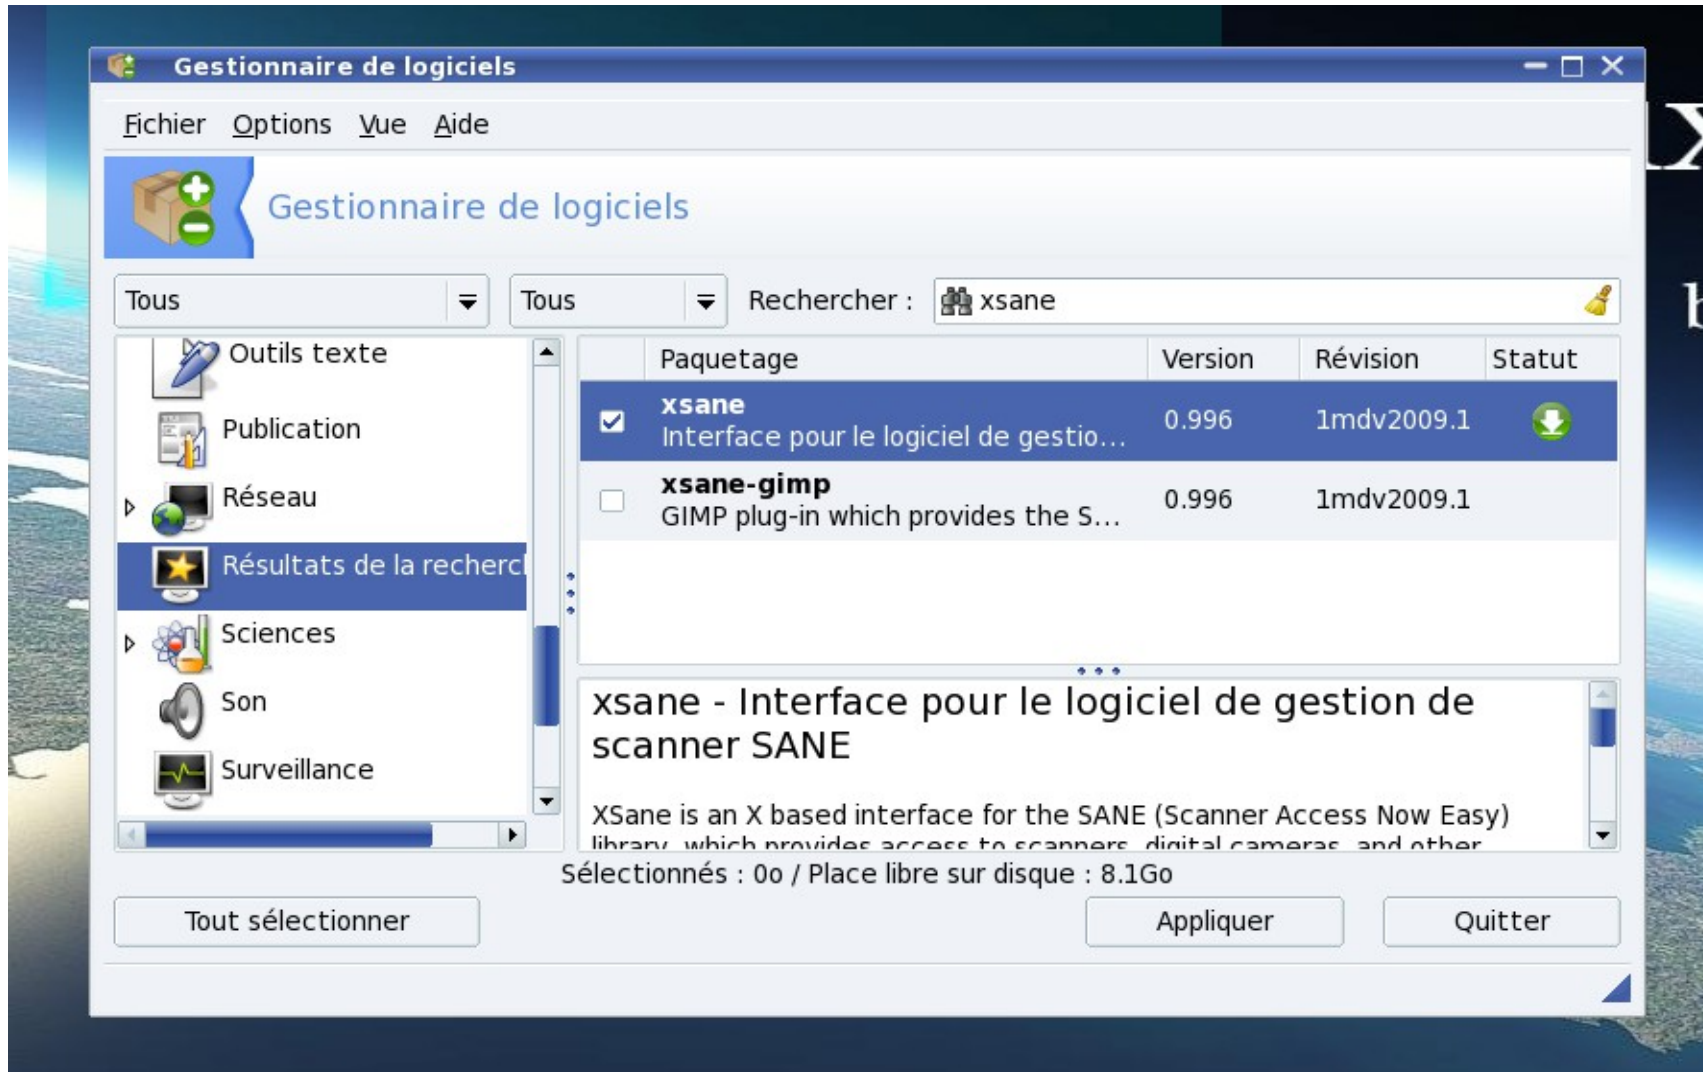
Gestionnaire de logiciels

Fichier Options Vue Aide

Gestionnaire de logiciels

Tous
Tous
Rechercher : xsane

Outils texte
Publication
Réseau
Résultats de la recherc
Sciences
Son
Surveillance

| | Paquetage | Version | Révision | Statut |
|---|---|---|---|---|
| ☑ | xsane Interface pour le logiciel de gestio... | 0.996 | 1mdv2009.1 | |
| ☐ | xsane-gimp GIMP plug-in which provides the S... | 0.996 | 1mdv2009.1 | |

xsane - Interface pour le logiciel de gestion de scanner SANE

XSane is an X based interface for the SANE (Scanner Access Now Easy) library, which provides access to scanners, digital cameras, and other

Sélectionnés : 0o / Place libre sur disque : 8.1Go

Tout sélectionner
Appliquer
Quitter